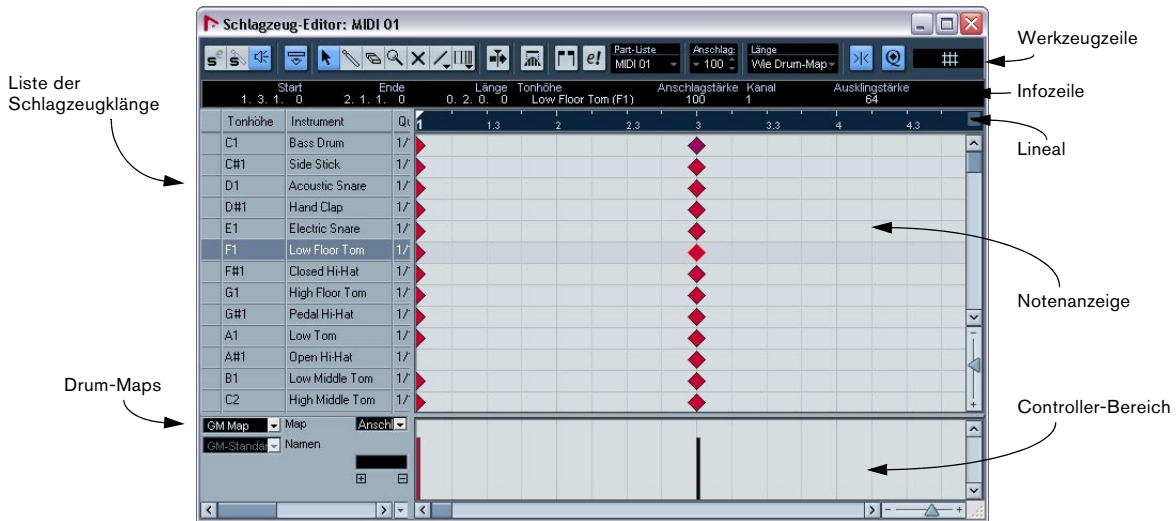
Schlagzeug-Editor: MIDI 01

Werkzeugzeile

Part-Liste
MIDI 01
Anschlag
100
Länge
Wie Drum-Map

Liste der Schlagzeugklänge

Infozeile

| Start | Ende | Länge | Tonhöhe | Anschlagstärke | Kanal | Ausklingstärke |
|---|---|---|---|---|---|---|
| 1. 3. 1. 0 | 2. 1. 1. 0 | 0. 2. 0. 0 | Low Floor Tom (F1) | 100 | 1 | 64 |

1 1.3 2 2.3 3 3.3 4 4.3

Lineal

| | Tonhöhe | Instrument | Qu |
|---|---|---|---|
| | C1 | Bass Drum | 1/ |
| | C#1 | Side Stick | 1/ |
| | D1 | Acoustic Snare | 1/ |
| | D#1 | Hand Clap | 1/ |
| | E1 | Electric Snare | 1/ |
| | F1 | Low Floor Tom | 1/ |
| | F#1 | Closed Hi-Hat | 1/ |
| | G1 | High Floor Tom | 1/ |
| | G#1 | Pedal Hi-Hat | 1/ |
| | A1 | Low Tom | 1/ |
| | A#1 | Open Hi-Hat | 1/ |
| | B1 | Low Middle Tom | 1/ |
| | C2 | High Middle Tom | 1/ |

Notenanzeige

Drum-Maps

GM Map
Map
Anschl
GM-Standar
Namen

Controller-Bereich